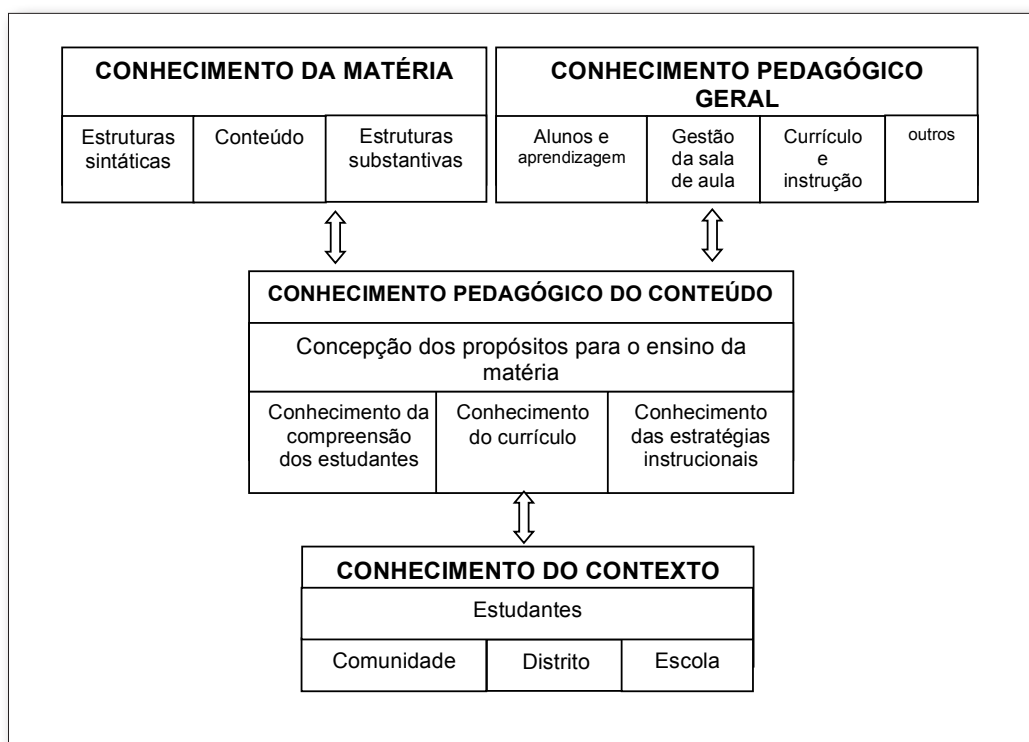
| CONHECIMENTO DA MATÉRIA | | |
|---|---|---|
| Estruturas sintáticas | Conteúdo | Estruturas substantivas |

| CONHECIMENTO PEDAGÓGICO GERAL | | | |
|---|---|---|---|
| Alunos e aprendizagem | Gestão da sala de aula | Currículo e instrução | outros |

| CONHECIMENTO PEDAGÓGICO DO CONTEÚDO | | |
|---|---|---|
| Concepção dos propósitos para o ensino da matéria | | |
| Conhecimento da compreensão dos estudantes | Conhecimento do currículo | Conhecimento das estratégias instrucionais |

| CONHECIMENTO DO CONTEXTO | | |
|---|---|---|
| Estudantes | | |
| Comunidade | Distrito | Escola |